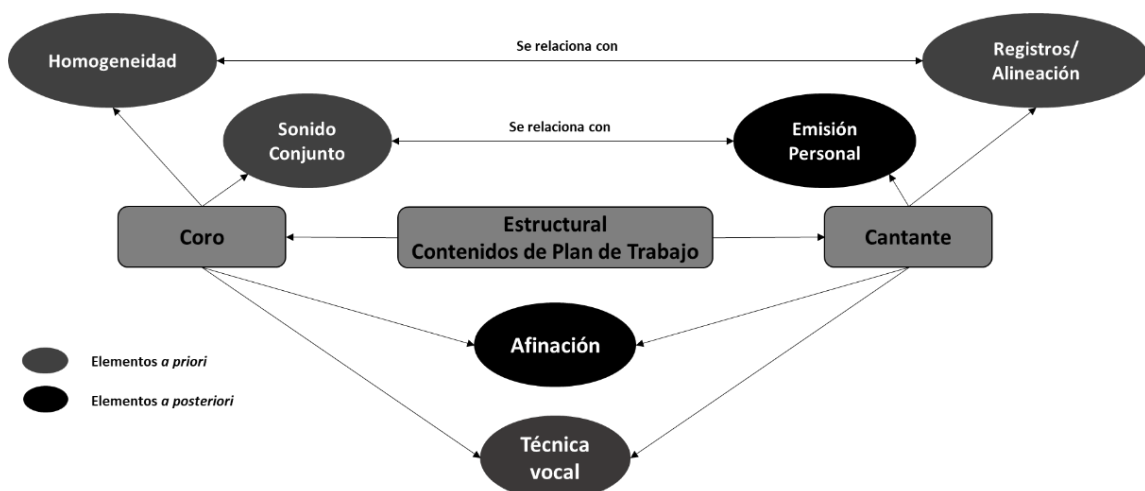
Homogeneidad

Se relaciona con

Registros/ Alineación

Sonido Conjunto

Se relaciona con

Emisión Personal

Coro

Estructural
Contenidos de Plan de Trabajo

Cantante

Afinación

Elementos *a priori*

Elementos *a posteriori*

Técnica vocal